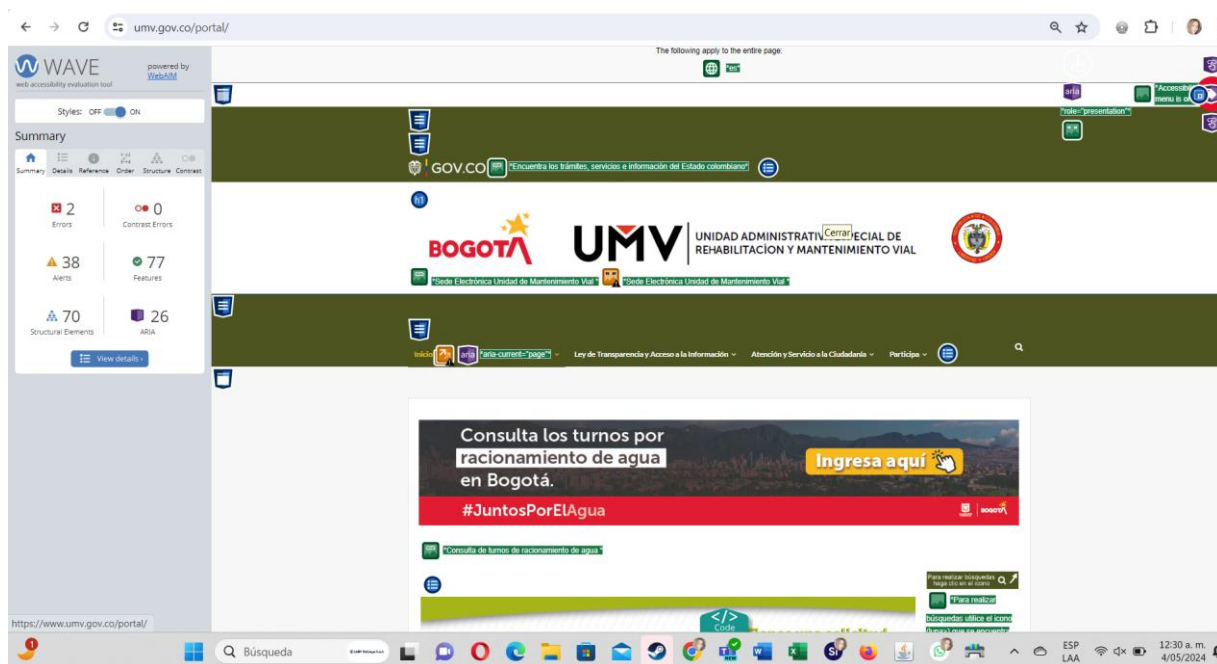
umv.gov.co/portal/

WAVE
web accessibility evaluation tool
powered by WebAIM

Styles: OFF ON

Summary

Summary Details Reference Order Structure Contrast

2
Errors

0
Contrast Errors

38
Alerts

77
Features

70
Structural Elements

26
ARIA

View details ›

The following apply to the entire page:
"es"

aria
"role="presentation""
"Accessib menu is o

GOV.CO "Encuentra los trámites, servicios e información del Estado colombiano"

h1

BOGOTÁ
UMV UNIDAD ADMINISTRATIVA ESPECIAL DE REHABILITACIÓN Y MANTENIMIENTO VIAL
Cerrar

"Sede Electrónica Unidad de Mantenimiento Vial" "Sede Electrónica Unidad de Mantenimiento Vial"

Inicio aria "aria-current="page"" Ley de Transparencia y Acceso a la Información Atención y Servicio a la Ciudadanía Participa

Consulta los turnos por racionamiento de agua en Bogotá.
Ingresa aquí
#JuntosPorElAgua
BOGOTÁ

"Consulta de turnos de racionamiento de agua"

Para realizar búsquedas haga clic en el icono
"Para realizar búsquedas utilice el icono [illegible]

Code

https://www.umv.gov.co/portal/

Búsqueda

ESP LAA
12:30 a. m.
4/05/2024